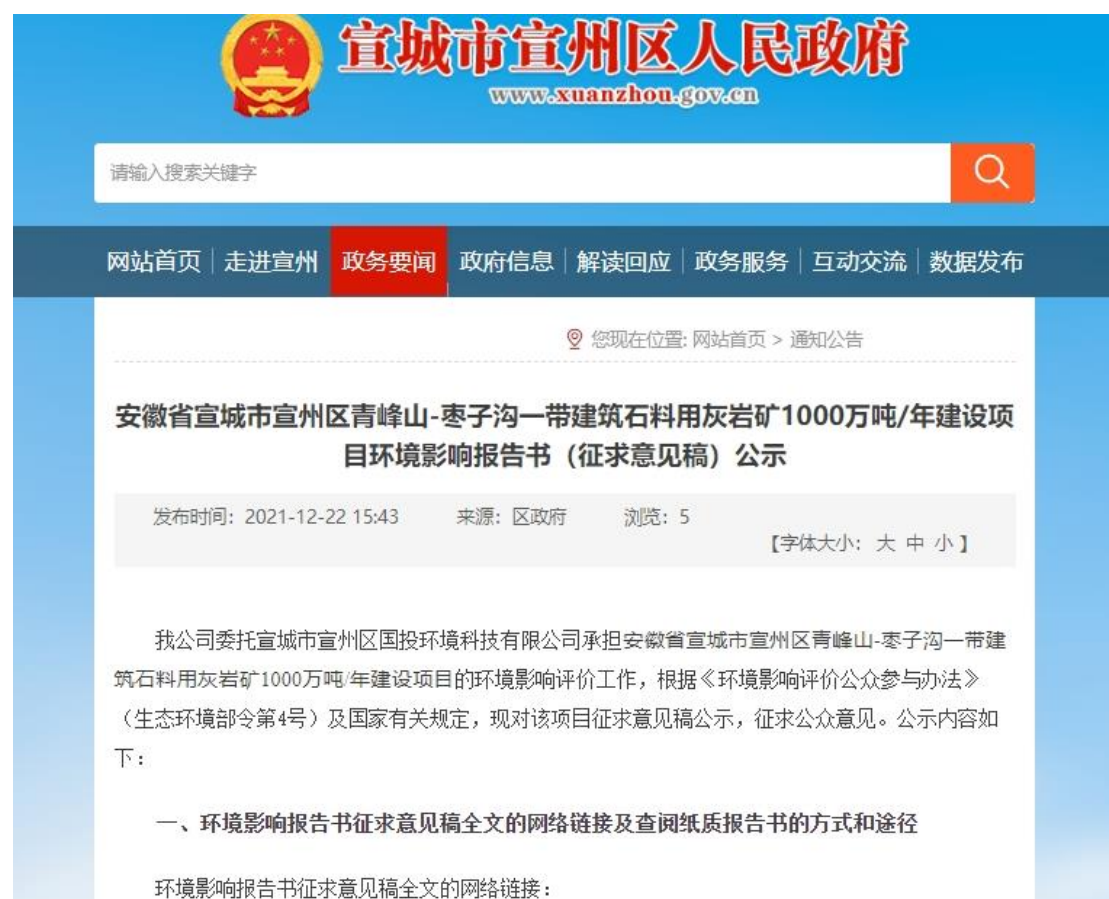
宣城市宣州区人民政府
www.xuanzhou.gov.cn

请输入搜索关键字

网站首页 | 走进宣州 | 政务要闻 | 政府信息 | 解读回应 | 政务服务 | 互动交流 | 数据发布

您现在位置: 网站首页 > 通知公告

安徽省宣城市宣州区青峰山-枣子沟一带建筑石料用灰岩矿1000万吨/年建设项目环境影响报告书（征求意见稿）公示

发布时间：2021-12-22 15:43　来源：区政府　浏览：5
【字体大小：大 中 小】

我公司委托宣城市宣州区国投环境科技有限公司承担安徽省宣城市宣州区青峰山-枣子沟一带建筑石料用灰岩矿1000万吨/年建设项目的环境影响评价工作，根据《环境影响评价公众参与办法》（生态环境部令第4号）及国家有关规定，现对该项目征求意见稿公示，征求公众意见。公示内容如下：

一、环境影响报告书征求意见稿全文的网络链接及查阅纸质报告书的方式和途径

环境影响报告书征求意见稿全文的网络链接：